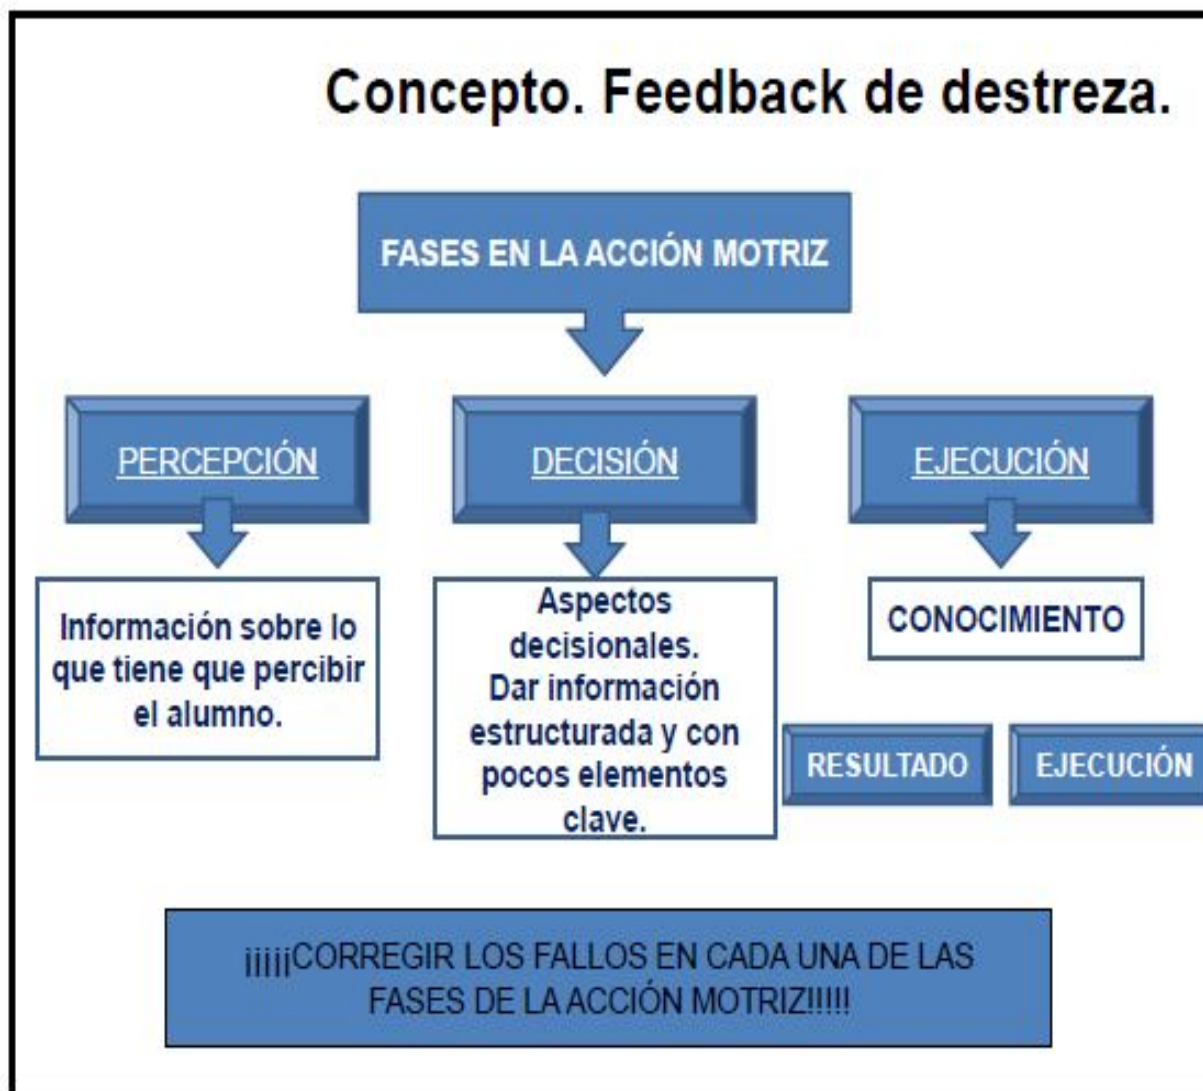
Concepto. Feedback de destreza.

FASES EN LA ACCIÓN MOTRIZ

PERCEPCIÓN

DECISIÓN

EJECUCIÓN

Información sobre lo que tiene que percibir el alumno.

Aspectos decisionales. Dar información estructurada y con pocos elementos clave.

CONOCIMIENTO

RESULTADO

EJECUCIÓN

¡¡¡¡¡CORREGIR LOS FALLOS EN CADA UNA DE LAS FASES DE LA ACCIÓN MOTRIZ!!!!!